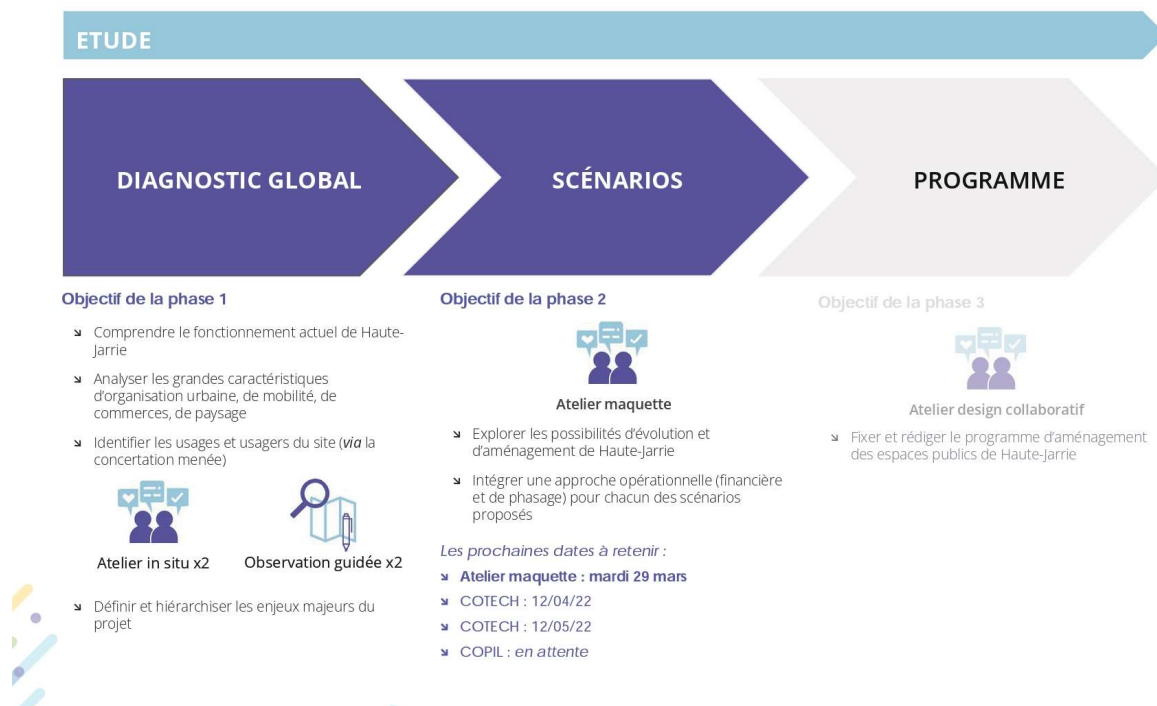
ETUDE

DIAGNOSTIC GLOBAL

SCÉNARIOS

PROGRAMME

Objectif de la phase 1

Comprendre le fonctionnement actuel de Haute-Jarrie

Analyser les grandes caractéristiques d'organisation urbaine, de mobilité, de commerces, de paysage

Identifier les usages et usagers du site (*via* la concertation menée)

Atelier in situ x2

Observation guidée x2

Définir et hiérarchiser les enjeux majeurs du projet

Objectif de la phase 2

Atelier maquette

Explorer les possibilités d'évolution et d'aménagement de Haute-Jarrie

Intégrer une approche opérationnelle (financière et de phasage) pour chacun des scénarios proposés

*Les prochaines dates à retenir :*

**Atelier maquette : mardi 29 mars**

COTECH : 12/04/22

COTECH : 12/05/22

COPIL : *en attente*

Objectif de la phase 3

Atelier design collaboratif

Fixer et rédiger le programme d'aménagement des espaces publics de Haute-Jarrie